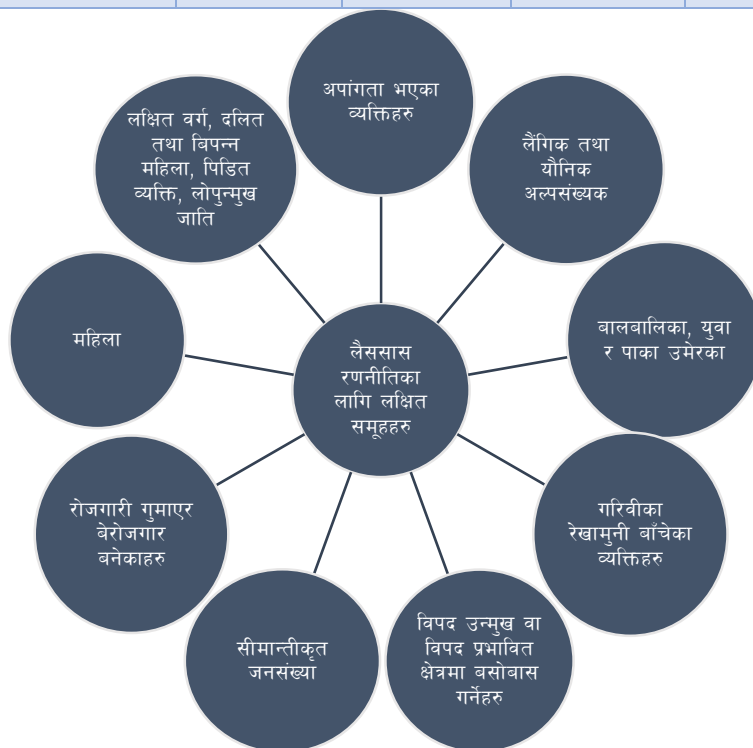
अपांगता भएका व्यक्तिहरु

लैंगिक तथा यौनिक अल्पसंख्यक

बालबालिका, युवा र पाका उमेरका

गरिबीका रेखामुनी बाँचेका व्यक्तिहरु

विपद उन्मुख वा विपद प्रभावित क्षेत्रमा बसोबास गर्नेहरु

सीमान्तीकृत जनसंख्या

रोजगारी गुमाएर बेरोजगार बनेकाहरु

महिला

लक्षित वर्ग, दलित तथा बिपन्न महिला, पिडित व्यक्ति, लोपुन्मुख जाति

लैससास रणनीतिका लागि लक्षित समूहहरु